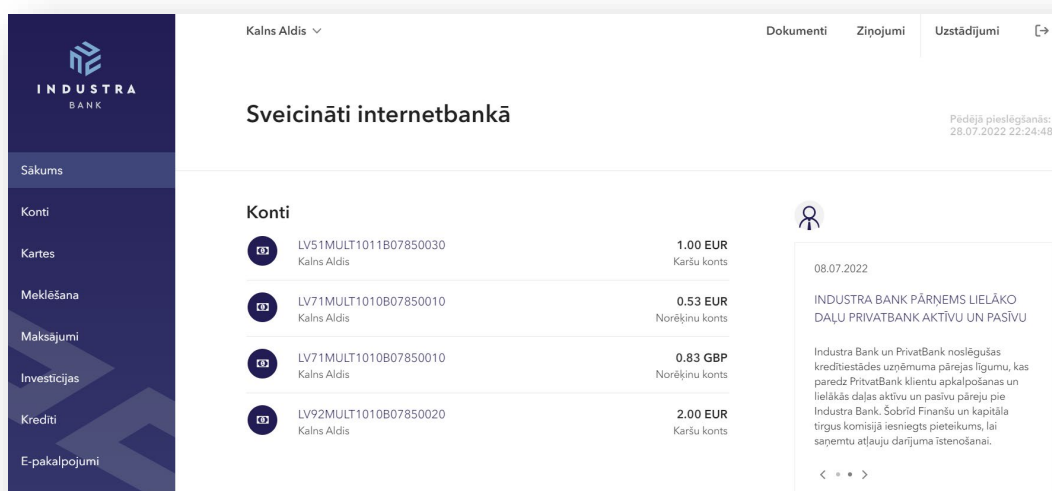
INDUSTRA BANK

Sākums

Konti

Kartes

Meklēšana

Maksājumi

Investīcijas

Kredīti

E-pakalpojumi

Kalns Aldis ∨

Dokumenti Ziņojumi Uzstādījumi

Sveicināti internetbankā

Pēdējā pieslēgšanās: 28.07.2022 22:24:48

Konti

| | |
|---|---|
| LV51MULT1011B07850030 Kalns Aldis | 1.00 EUR Karšu konts |
| LV71MULT1010B07850010 Kalns Aldis | 0.53 EUR Norēķinu konts |
| LV71MULT1010B07850010 Kalns Aldis | 0.83 GBP Norēķinu konts |
| LV92MULT1010B07850020 Kalns Aldis | 2.00 EUR Karšu konts |

08.07.2022

INDUSTRA BANK PĀRŅEMS LIELĀKO DAĻU PRIVATBANK AKTĪVU UN PASĪVU

Industra Bank un PrivatBank noslēgušas kredītiestādes uzņēmuma pārejas līgumu, kas paredz PritvatBank klientu apkalpošanas un lielākās daļas aktīvu un pasīvu pāreju pie Industra Bank. Šobrīd Finanšu un kapitāla tirgus komisijā iesniegts pieteikums, lai saņemtu atļauju darījuma īstenošanai.